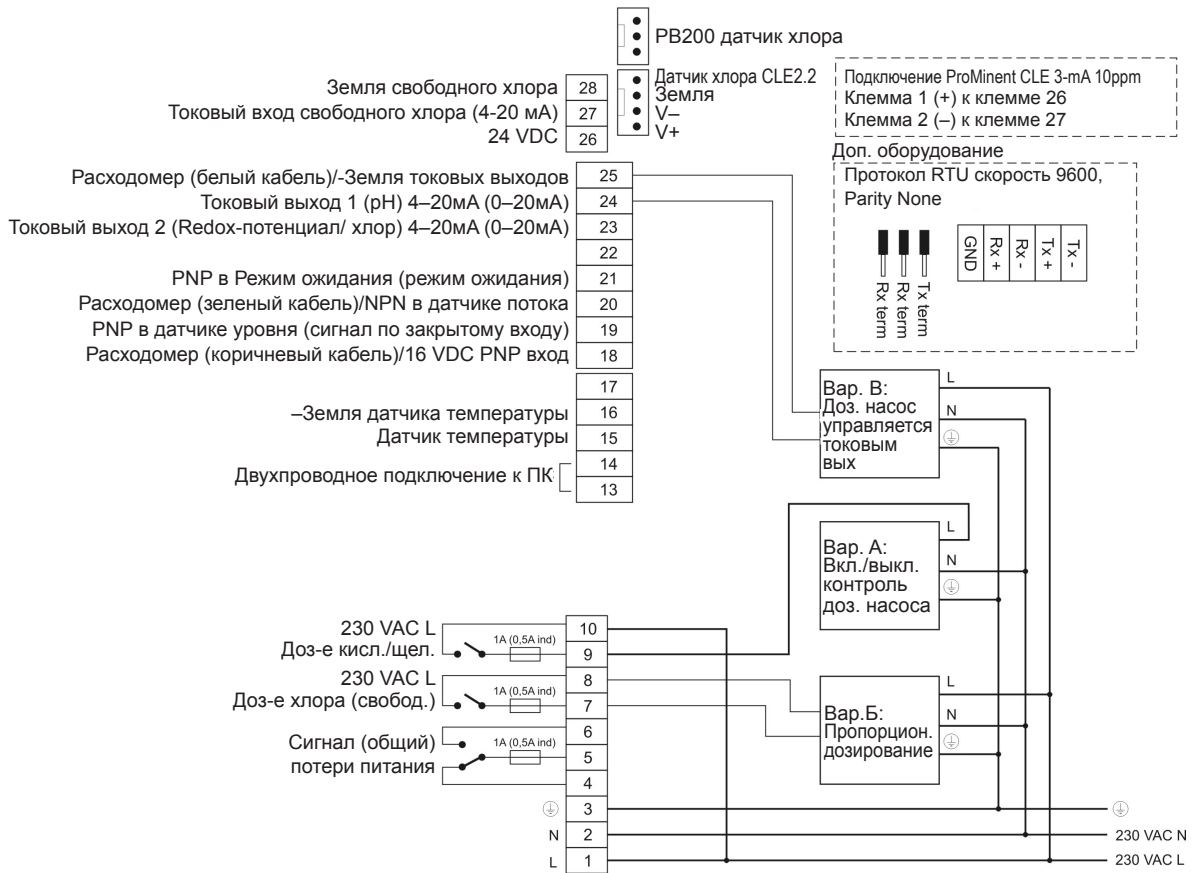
PB200 датчик хлора

Земля свободного хлора 28
Токовый вход свободного хлора (4-20 мА) 27
24 VDC 26

Датчик хлора CLE2.2
Земля
V–
V+

Подключение ProMinent CLE 3-mA 10ppm
Клемма 1 (+) к клемме 26
Клемма 2 (–) к клемме 27

Доп. оборудование
Протокол RTU скорость 9600, Parity None

Rx term
Rx term
Tx term

GND
Rx +
Rx -
Tx +
Tx -

Расходомер (белый кабель)/-Земля токовых выходов 25
Токовый выход 1 (pH) 4–20мА (0–20мА) 24
Токовый выход 2 (Redox-потенциал/ хлор) 4–20мА (0–20мА) 23
22
PNP в Режим ожидания (режим ожидания) 21
Расходомер (зеленый кабель)/NPN в датчике потока 20
PNP в датчике уровня (сигнал по закрытому входу) 19
Расходомер (коричневый кабель)/16 VDC PNP вход 18
17
–Земля датчика температуры 16
Датчик температуры 15
Двухпроводное подключение к ПК 14
13

Вар. В:
Доз. насос управляется токовым вых
L
N

Вар. А:
Вкл./выкл. контроль доз. насоса
L
N

230 VAC L
Доз-е кисл./щел.
1A (0,5A ind)
10
9

230 VAC L
Доз-е хлора (свобод.)
1A (0,5A ind)
8
7

Сигнал (общий) потери питания
1A (0,5A ind)
6
5
4

Вар.Б:
Пропорцион. дозирование
L
N

3
N 2
L 1

230 VAC N
230 VAC L